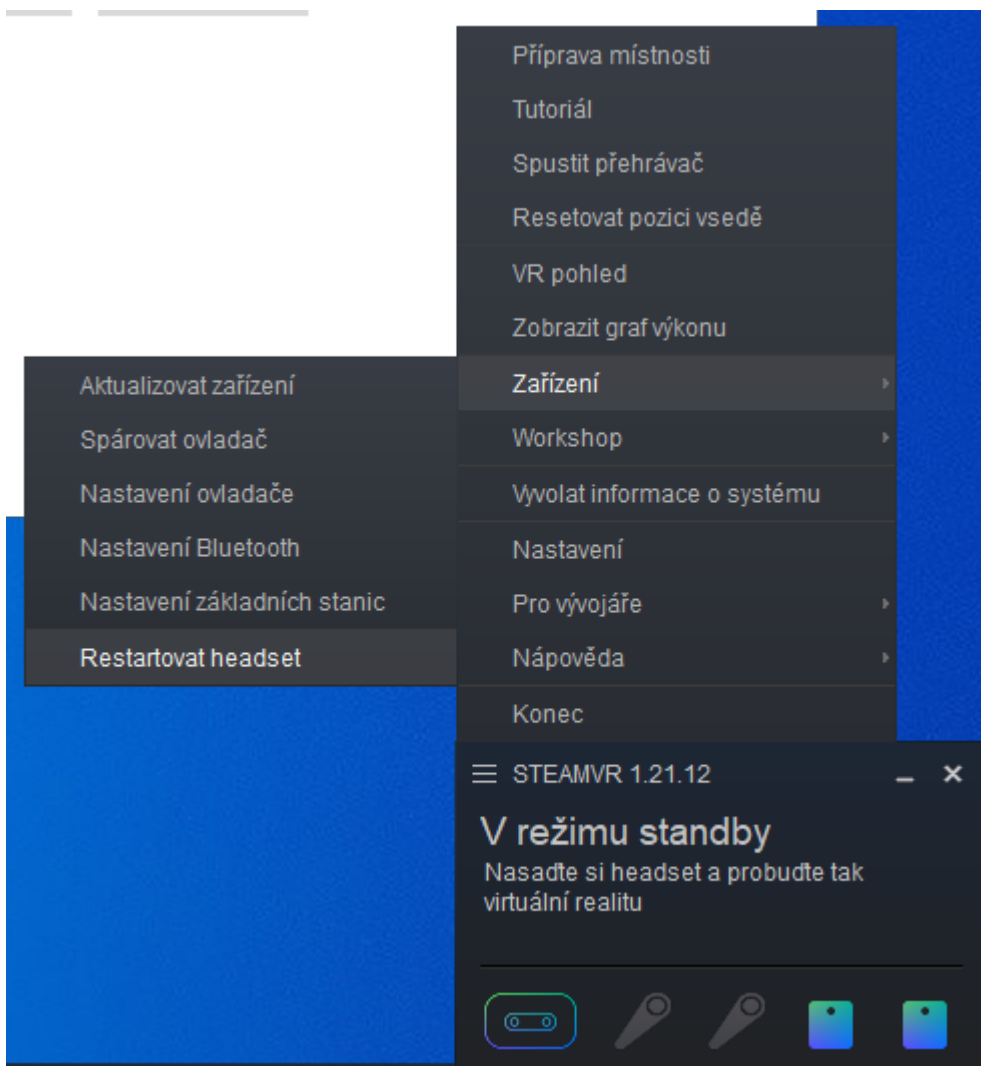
Příprava místnosti
Tutoriál
Spustit přehrávač
Resetovat pozici vsedě
VR pohled
Zobrazit graf výkonu
Zařízení
Workshop
Vyvolat informace o systému
Nastavení
Pro vývojáře
Nápověda
Konec

Aktualizovat zařízení
Spárovat ovladač
Nastavení ovladače
Nastavení Bluetooth
Nastavení základních stanic
Restartovat headset

STEAMVR 1.21.12
V režimu standby
Nasaďte si headset a probuďte tak virtuální realitu